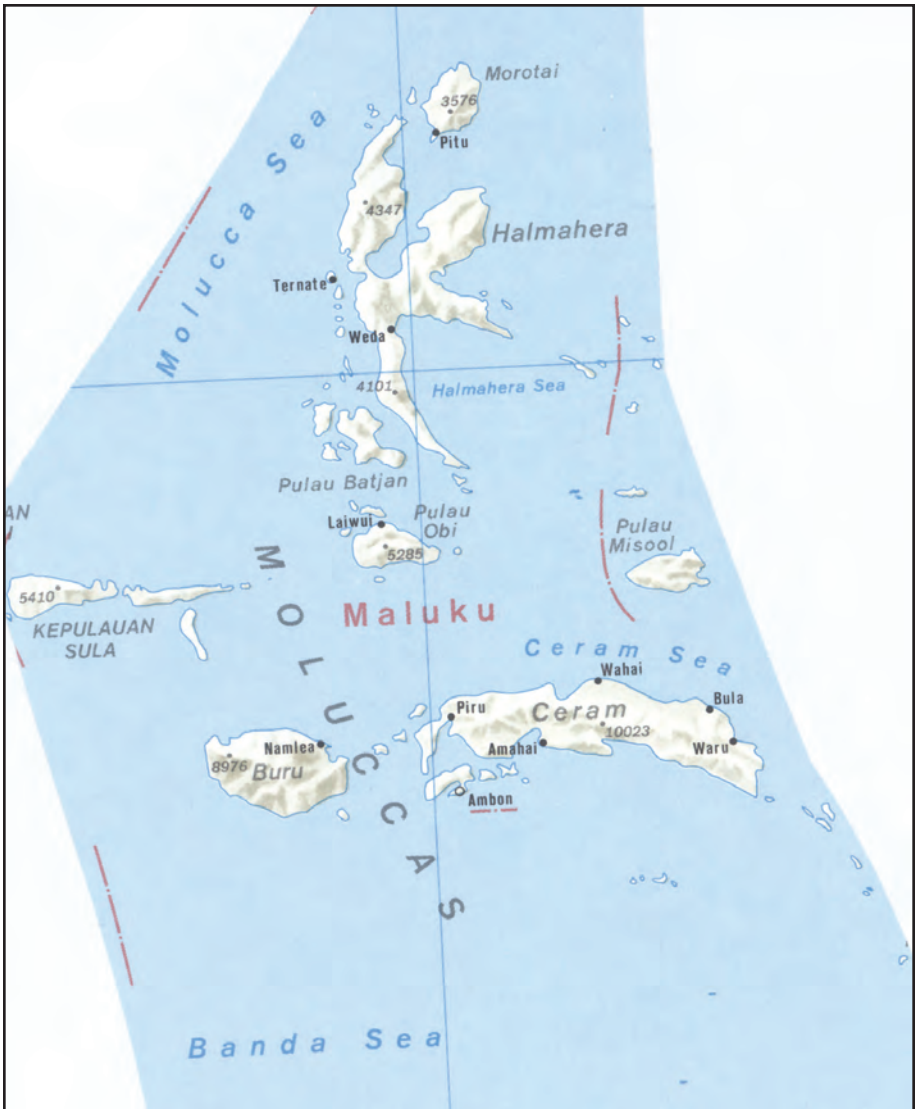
Morotai
3576
Pitu
Molucca Sea
4347
Halmahera
Ternate
Weda
4101
Halmahera Sea
Pulau Batjan
AN
Laiwui
Pulau Obi
Pulau Misool
5285
MOLUCCAS
5410
Maluku
KEPULAUAN SULA
Ceram Sea
Wahai
Bula
Piru
Ceram
Namlea
10023
Amahai
Waru
8976
Buru
Ambon
Banda Sea